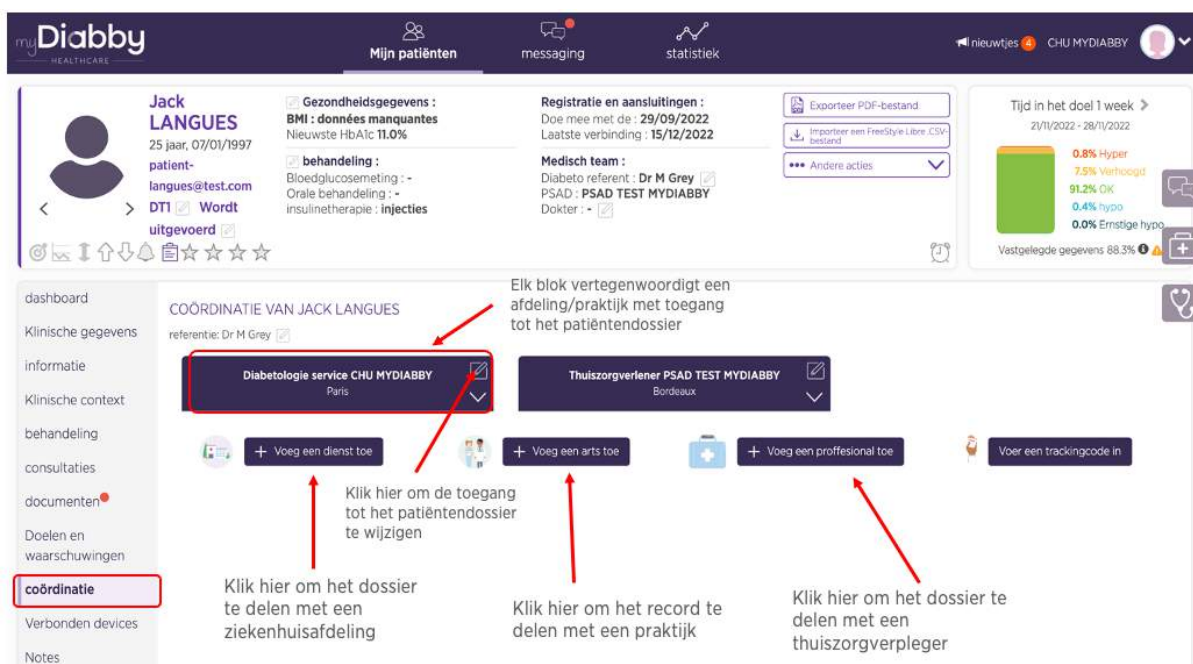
my Diabby HEALTHCARE

Mijn patiënten messaging statistiek

nieuwtjes 4 CHU MYDIABBY

Jack LANGUES
25 jaar, 07/01/1997
patient-langues@test.com
DT1 Wordt uitgevoerd

Gezondheidsgegevens :
BMI : données manquantes
Nieuwste HbA1c 11.0%

behandeling :
Bloedglucosemeting : -
Orale behandeling : -
insulinetherapie : injecties

Registratie en aansluitingen :
Doe mee met de : 29/09/2022
Laatste verbinding : 15/12/2022

Medisch team :
Diabeto referent : Dr M Grey
PSAD : PSAD TEST MYDIABBY
Dokter : -

Exporteer PDF-bestand
Importeer een FreeStyle Libre .CSV-bestand
Andere acties

Tijd in het doel 1 week
21/11/2022 - 28/11/2022
0.8% Hyper
7.5% Verhoogd
91.2% OK
0.4% hypo
0.0% Ernstige hypo
Vastgelegde gegevens 88.3%

dashboard
Klinische gegevens
informatie
Klinische context
behandeling
consultaties
documenten
Doelen en waarschuwingen
coördinatie
Verbonden devices
Notes

COÖRDINATIE VAN JACK LANGUES
referentie: Dr M Grey

Elk blok vertegenwoordigt een afdeling/praktijk met toegang tot het patiëntendossier

Diabetologie service CHU MYDIABBY
Paris

Thuiszorgverlener PSAD TEST MYDIABBY
Bordeaux

+ Voeg een dienst toe
+ Voeg een arts toe
+ Voeg een proffesional toe
Voer een trackingcode in

Klik hier om de toegang tot het patiëntendossier te wijzigen

Klik hier om het dossier te delen met een ziekenhuisafdeling

Klik hier om het record te delen met een praktijk

Klik hier om het dossier te delen met een thuiszorgverpleger